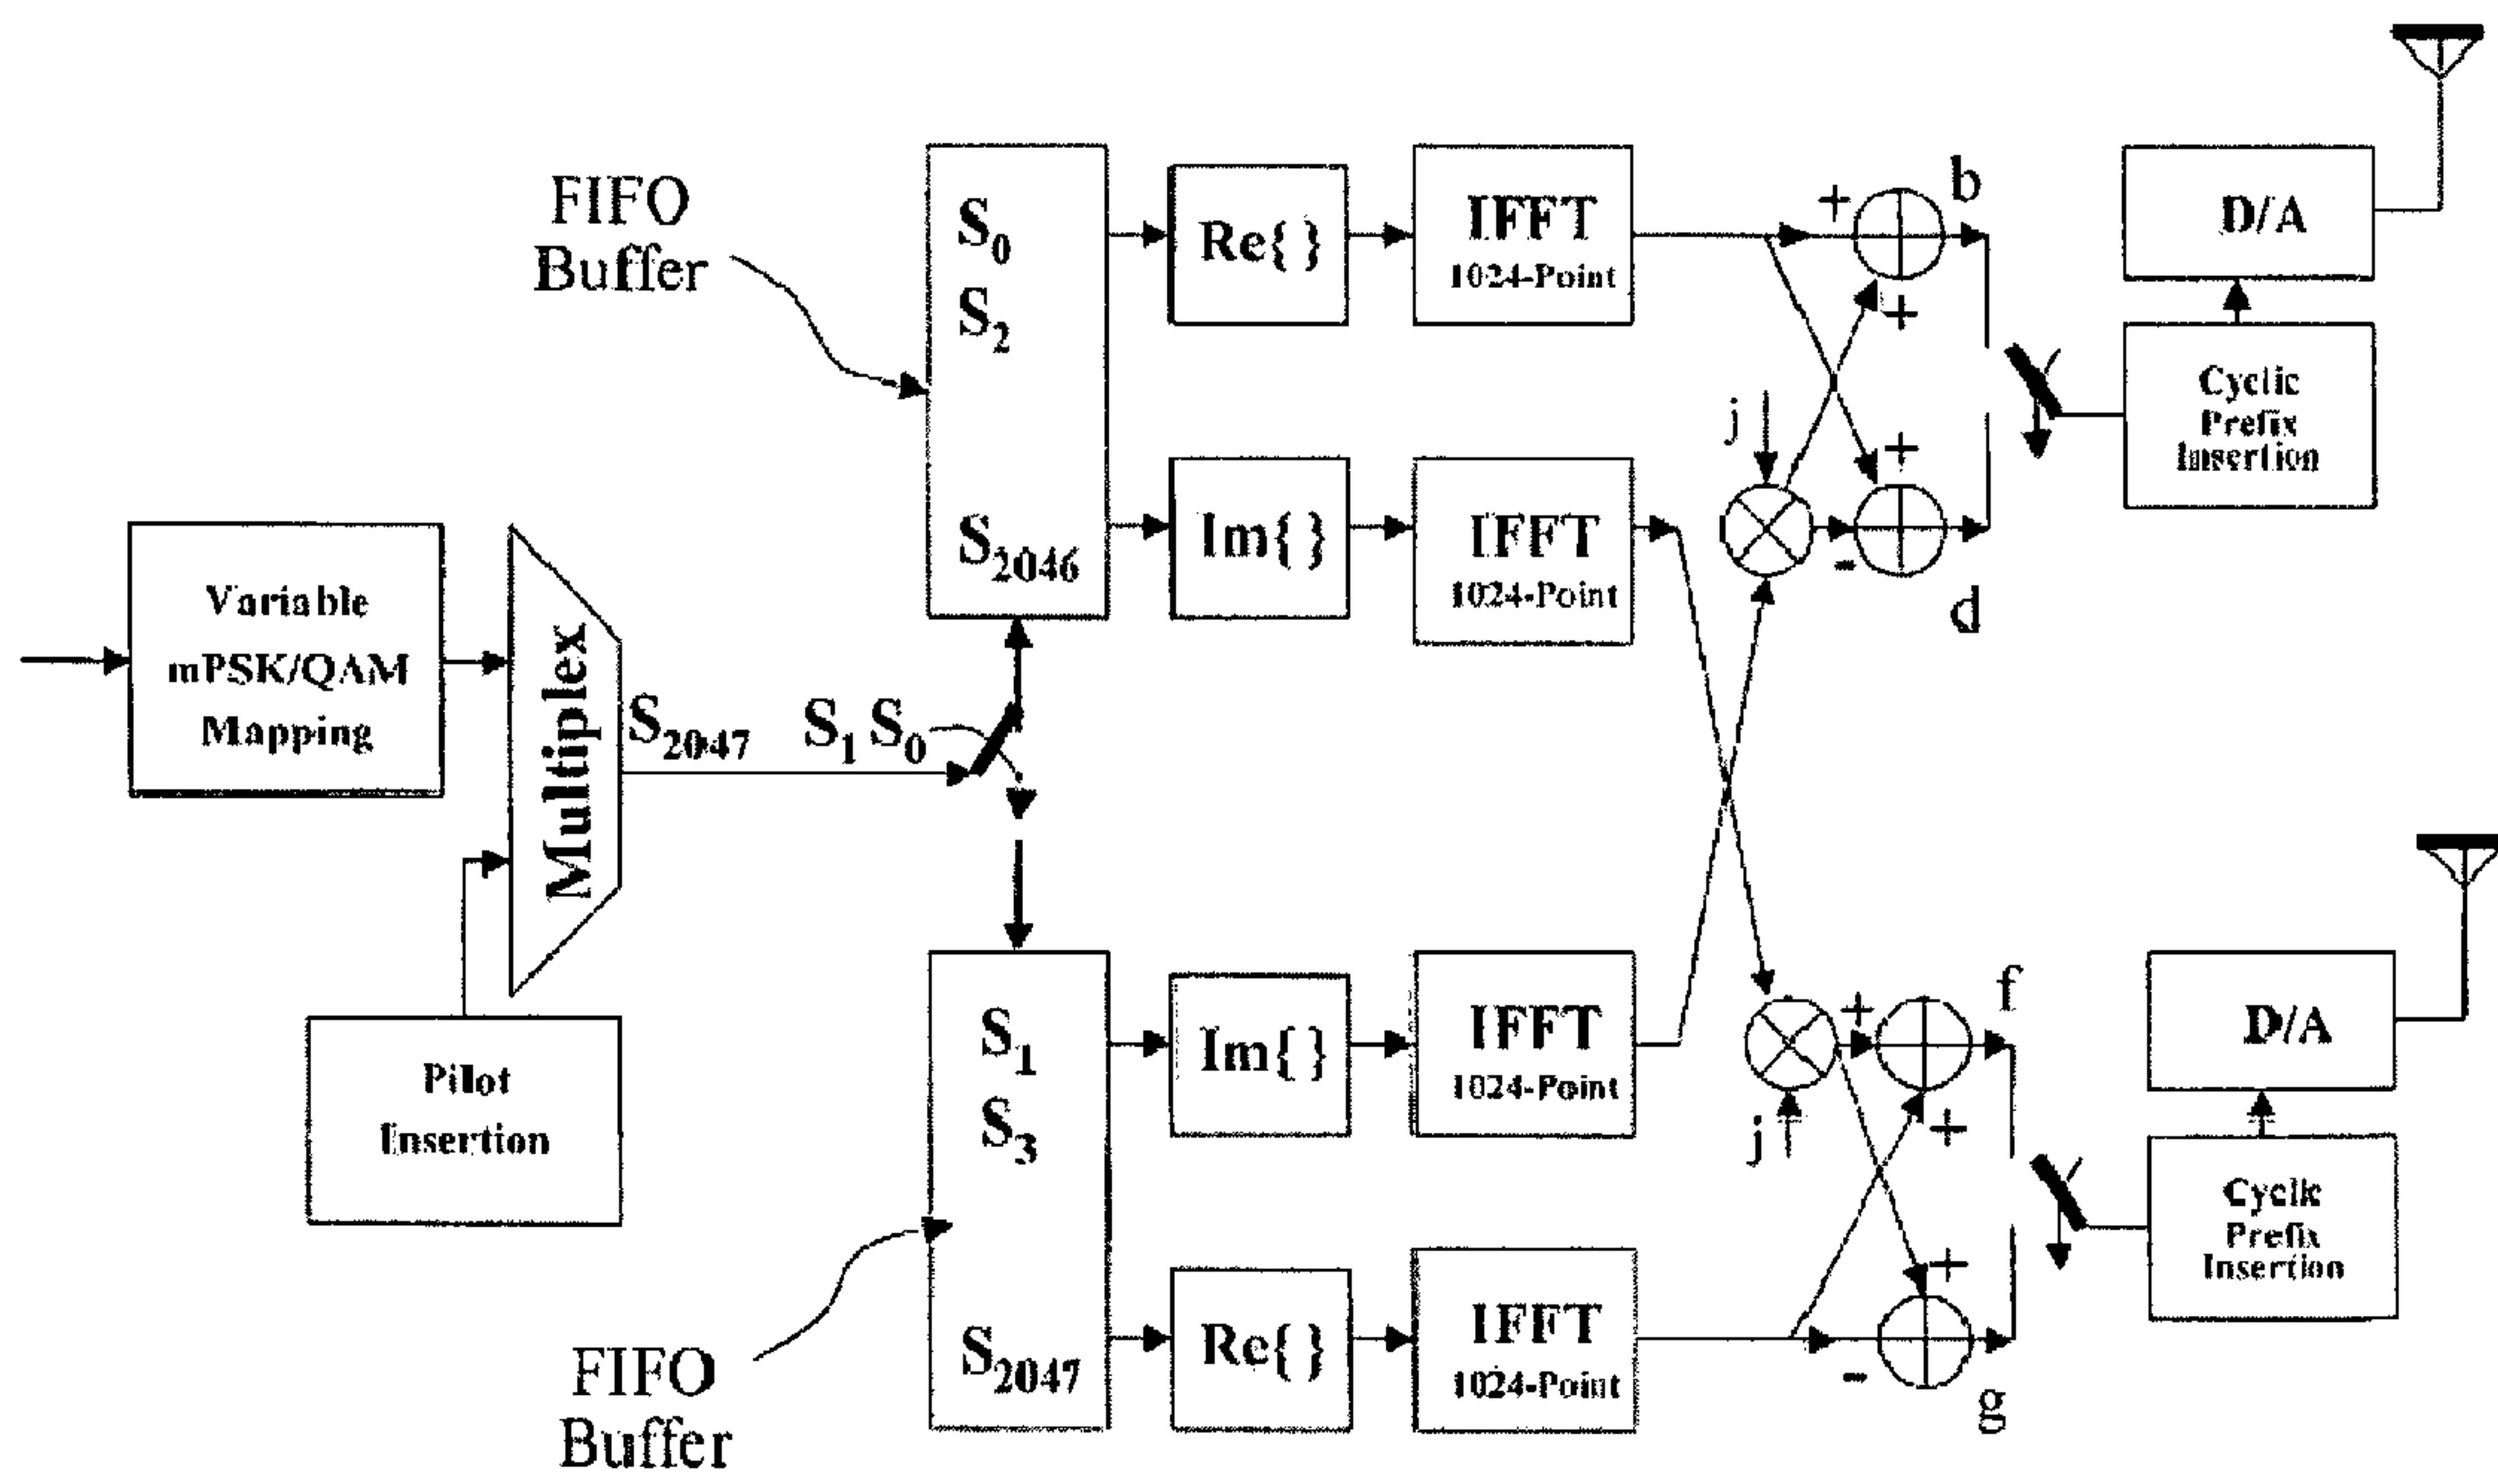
FIFO Buffer

$S_0$
$S_2$

$S_{2046}$

Re{ }

Im{ }

IFFT
1024-Point

IFFT
1024-Point

+

b

+

j

+

-

d

D/A

Cyclic Prefix Insertion

Variable mPSK/QAM Mapping

Multiplex

$S_{2047}$

$S_1$ $S_0$

Pilot Insertion

$S_1$
$S_3$

$S_{2047}$

Im{ }

Re{ }

IFFT
1024-Point

IFFT
1024-Point

+

f

j

+

+

-

g

D/A

Cyclic Prefix Insertion

FIFO Buffer